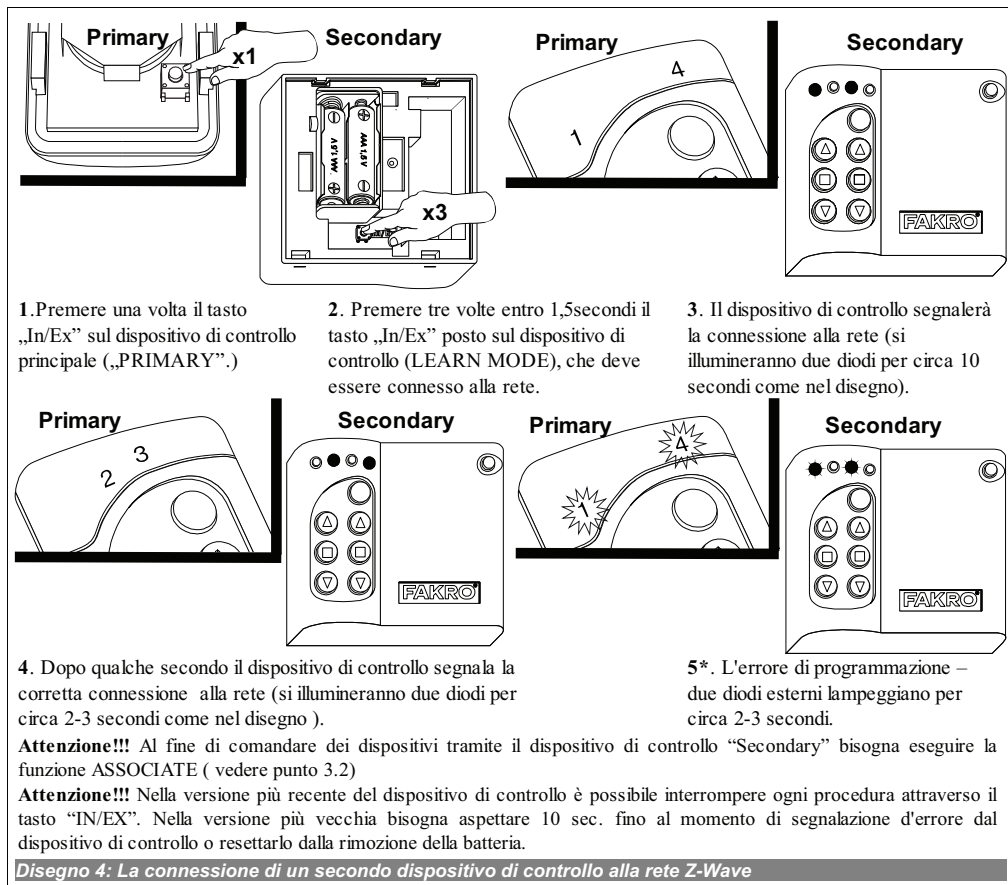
Primary

x1

Secondary

AA 1,5V

AA 1,5V

x3

Primary

4

1

Secondary

FAKRO

1.Premere una volta il tasto „In/Ex" sul dispositivo di controllo principale („PRIMARY".)

2. Premere tre volte entro 1,5secondi il tasto „In/Ex" posto sul dispositivo di controllo (LEARN MODE), che deve essere connesso alla rete.

3. Il dispositivo di controllo segnalerà la connessione alla rete (si illumineranno due diodi per circa 10 secondi come nel disegno).

Primary

2 3

Secondary

FAKRO

Primary

4

1

Secondary

FAKRO

4. Dopo qualche secondo il dispositivo di controllo segnala la corretta connessione alla rete (si illumineranno due diodi per circa 2-3 secondi come nel disegno ).

5*. L'errore di programmazione – due diodi esterni lampeggiano per circa 2-3 secondi.

Attenzione!!! Al fine di comandare dei dispositivi tramite il dispositivo di controllo "Secondary" bisogna eseguire la funzione ASSOCIATE ( vedere punto 3.2)

Attenzione!!! Nella versione più recente del dispositivo di controllo è possibile interrompere ogni procedura attraverso il tasto "IN/EX". Nella versione più vecchia bisogna aspettare 10 sec. fino al momento di segnalazione d'errore dal dispositivo di controllo o resettarlo dalla rimozione della batteria.

Disegno 4: La connessione di un secondo dispositivo di controllo alla rete Z-Wave